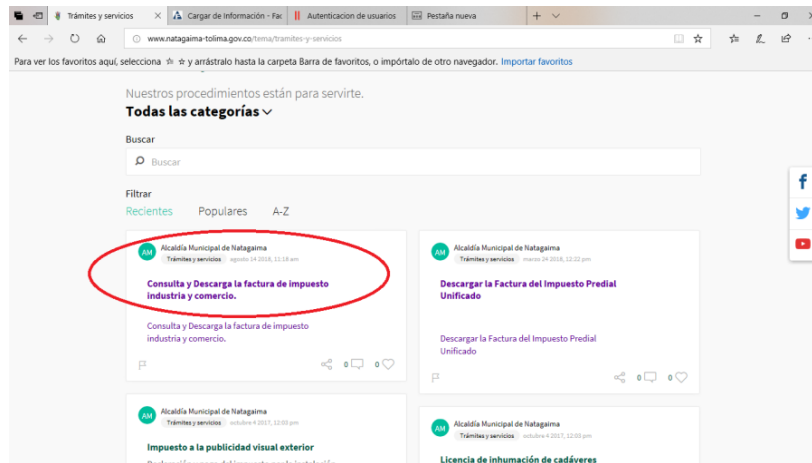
Trámites y servicios | Cargar de Información - Fac | Autenticacion de usuarios | Pestaña nueva

www.natagaima-tolima.gov.co/tema/tramites-y-servicios

Para ver los favoritos aquí, selecciona ☆ y arrástralo hasta la carpeta Barra de favoritos, o impórtalo de otro navegador. Importar favoritos

Nuestros procedimientos están para servirte.

Todas las categorías

Buscar

Buscar

Filtrar

Recientes Populares A-Z

AM Alcaldía Municipal de Natagaima
Trámites y servicios agosto 14 2018, 11:18 am

Consulta y Descarga la factura de impuesto industria y comercio.

Consulta y Descarga la factura de impuesto industria y comercio.

0 0

AM Alcaldía Municipal de Natagaima
Trámites y servicios marzo 24 2018, 12:22 pm

Descargar la Factura del Impuesto Predial Unificado

Descargar la Factura del Impuesto Predial Unificado

0 0

AM Alcaldía Municipal de Natagaima
Trámites y servicios octubre 4 2017, 12:03 pm

Impuesto a la publicidad visual exterior

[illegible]

AM Alcaldía Municipal de Natagaima
Trámites y servicios octubre 4 2017, 12:03 pm

Licencia de inhumación de cadáveres